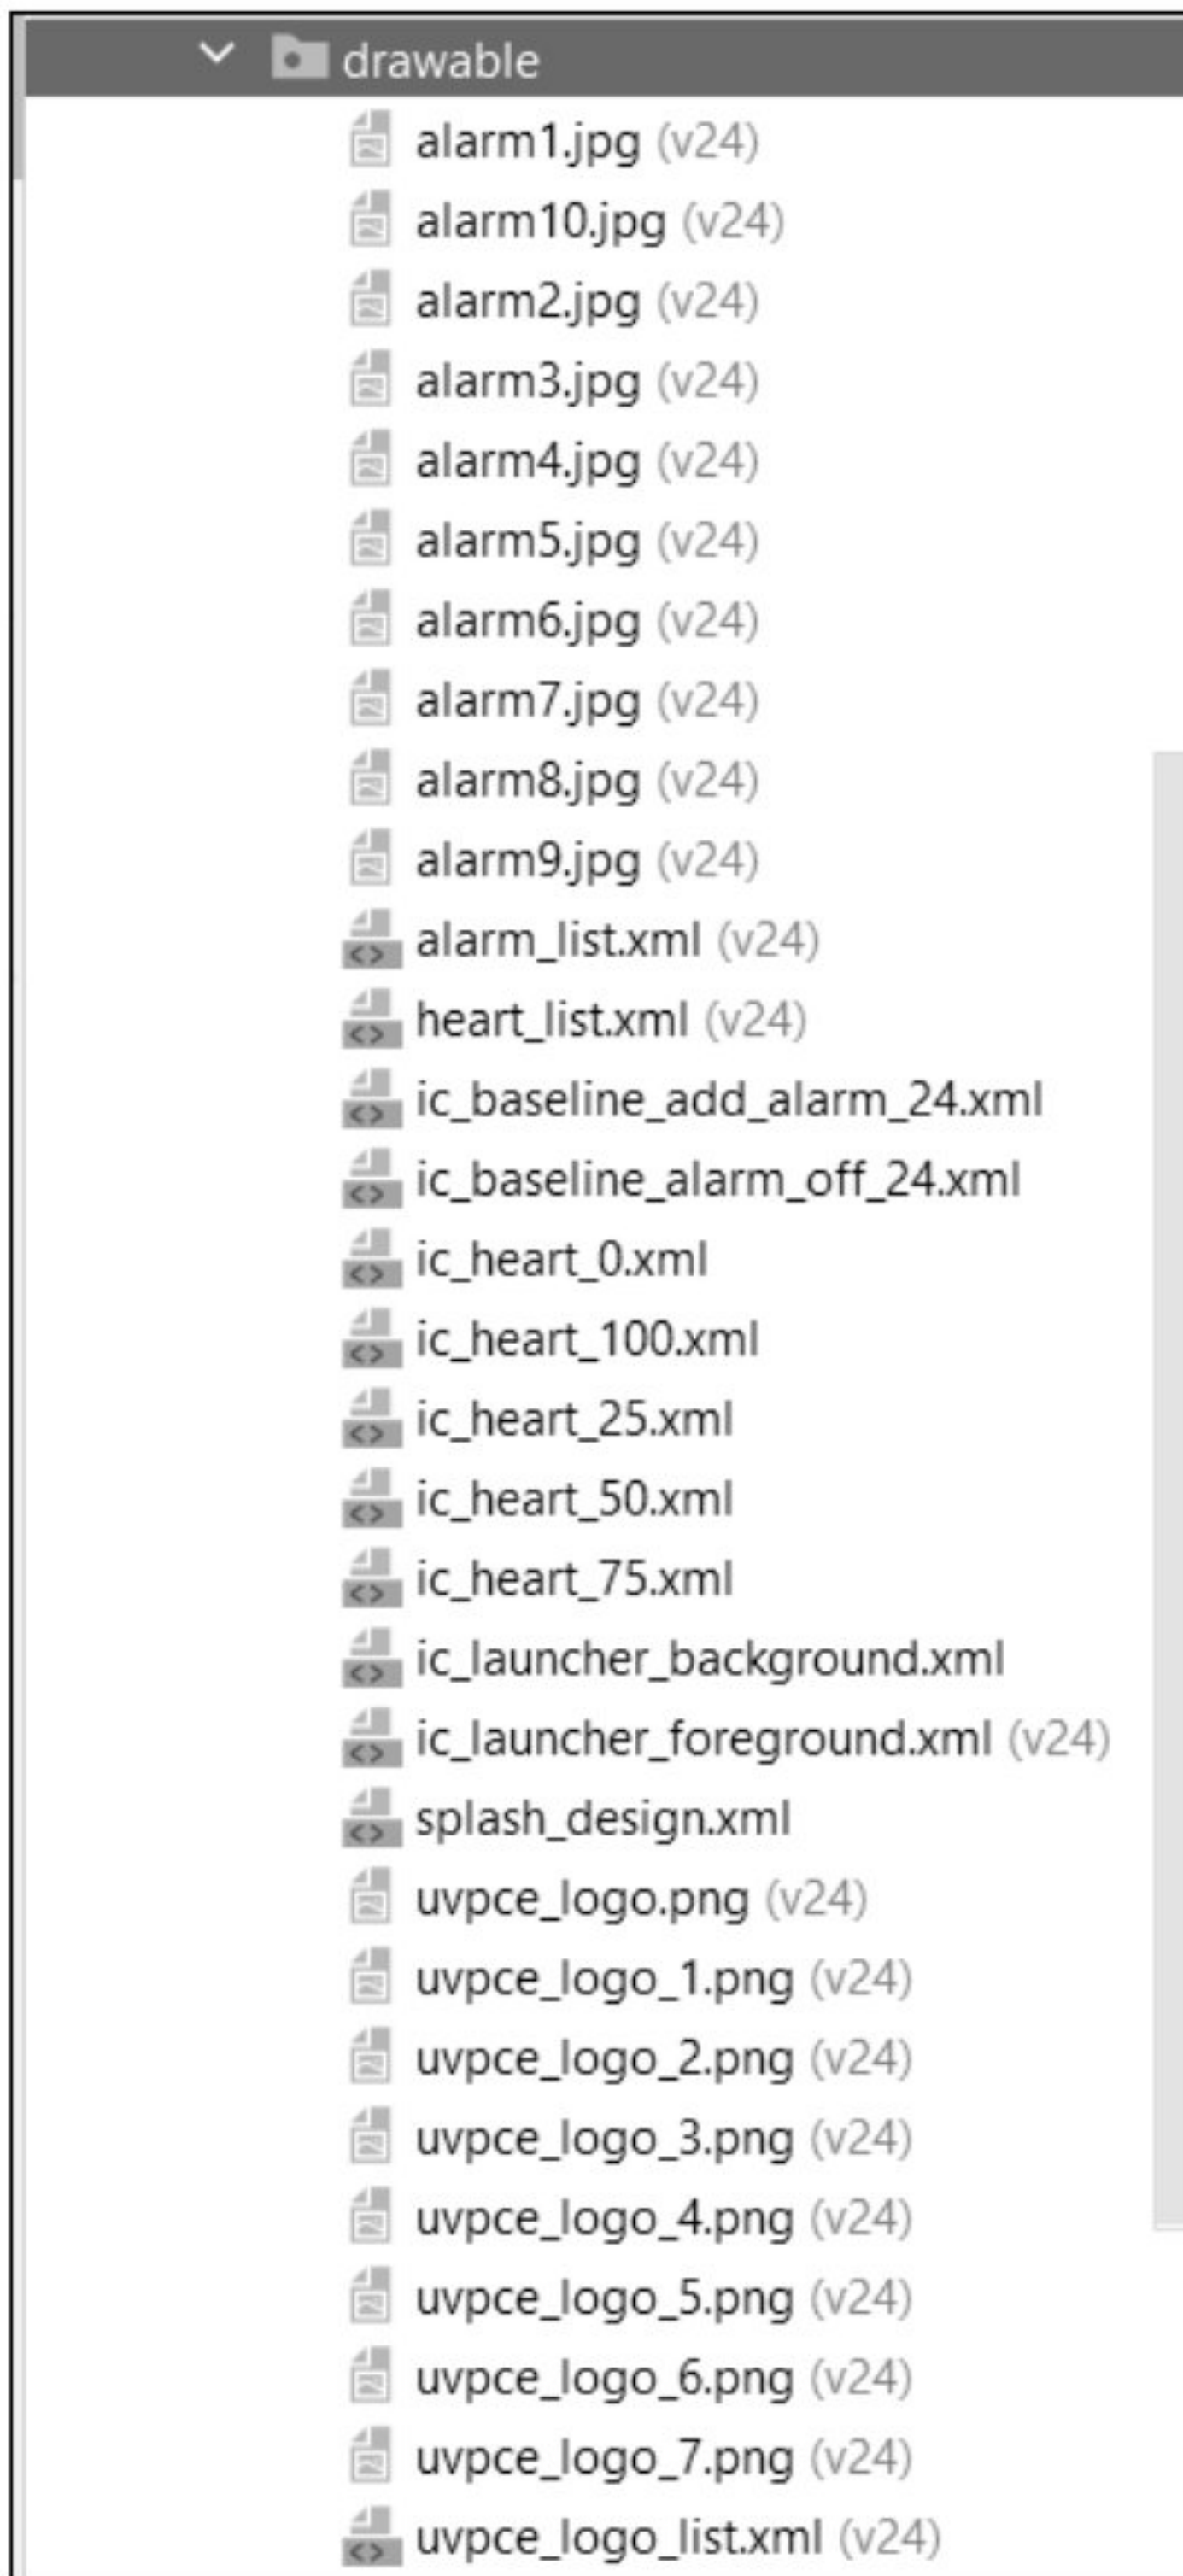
drawable
alarm1.jpg (v24)
alarm10.jpg (v24)
alarm2.jpg (v24)
alarm3.jpg (v24)
alarm4.jpg (v24)
alarm5.jpg (v24)
alarm6.jpg (v24)
alarm7.jpg (v24)
alarm8.jpg (v24)
alarm9.jpg (v24)
alarm_list.xml (v24)
heart_list.xml (v24)
ic_baseline_add_alarm_24.xml
ic_baseline_alarm_off_24.xml
ic_heart_0.xml
ic_heart_100.xml
ic_heart_25.xml
ic_heart_50.xml
ic_heart_75.xml
ic_launcher_background.xml
ic_launcher_foreground.xml (v24)
splash_design.xml
uvpce_logo.png (v24)
uvpce_logo_1.png (v24)
uvpce_logo_2.png (v24)
uvpce_logo_3.png (v24)
uvpce_logo_4.png (v24)
uvpce_logo_5.png (v24)
uvpce_logo_6.png (v24)
uvpce_logo_7.png (v24)
uvpce_logo_list.xml (v24)